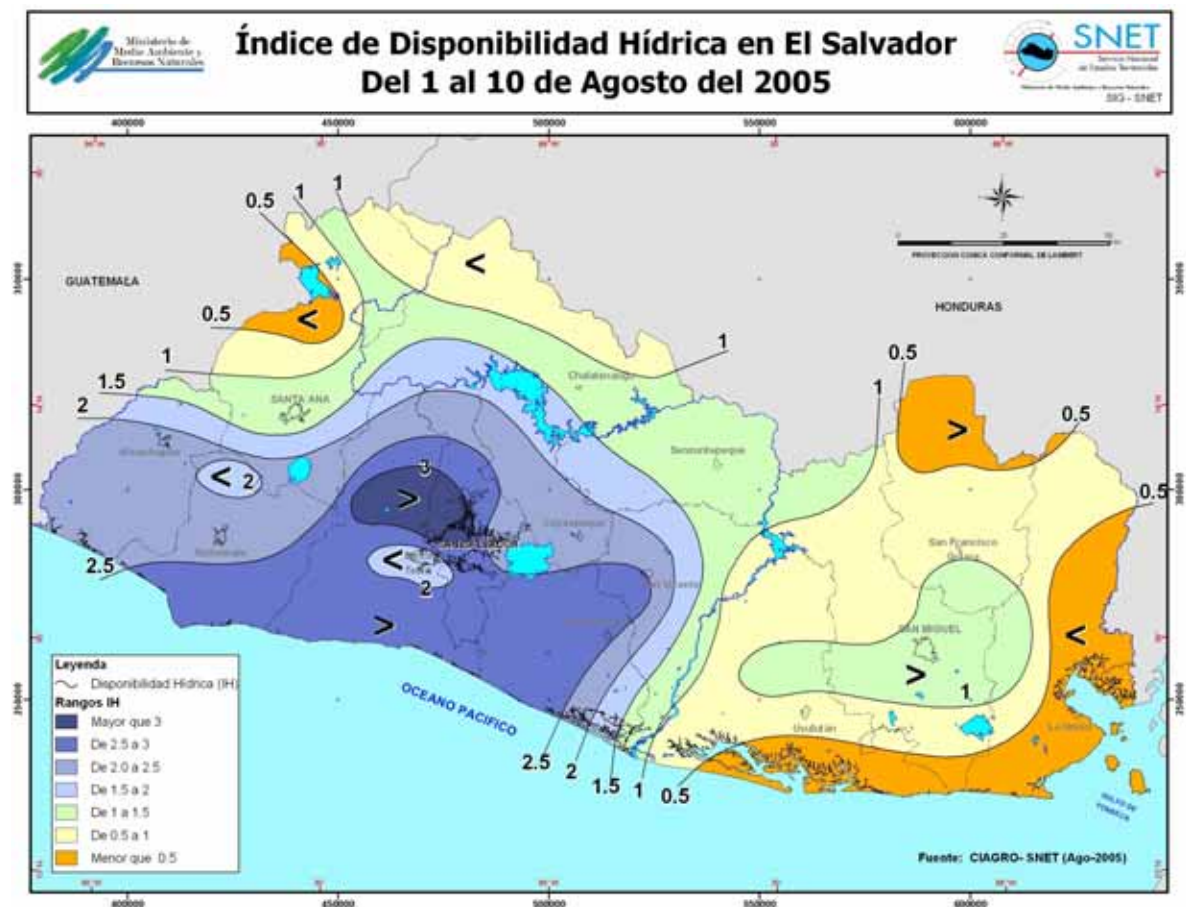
Ministerio de Medio Ambiente y Recursos Naturales

Índice de Disponibilidad Hídrica en El Salvador
Del 1 al 10 de Agosto del 2005

SNET
Servicio Nacional de Estudios Territoriales
SIG - SNET

400000 450000 500000 550000 600000

PROYECCION CONICA CONFORMAL DE LAMBERT

GUATEMALA

HONDURAS

0.5
1
1
<
0.5
<
1
1
1.5
2
SANTA ANA
Chalatenango
0.5
1
>
0.5
Sensuntepeque
< 2
3
>
0.5
2.5
<
2
San Francisco Gotera
>
SAN MIGUEL
>
<
1
Usulután
La Unión
OCEANO PACIFICO
2.5
2
1.5
1
0.5

Leyenda
Disponibilidad Hídrica (IH)
Rangos IH
Mayor que 3
De 2.5 a 3
De 2.0 a 2.5
De 1.5 a 2
De 1 a 1.5
De 0.5 a 1
Menor que 0.5

Fuente: CIAGRO- SNET (Ago-2005)

400000 450000 500000 550000 600000